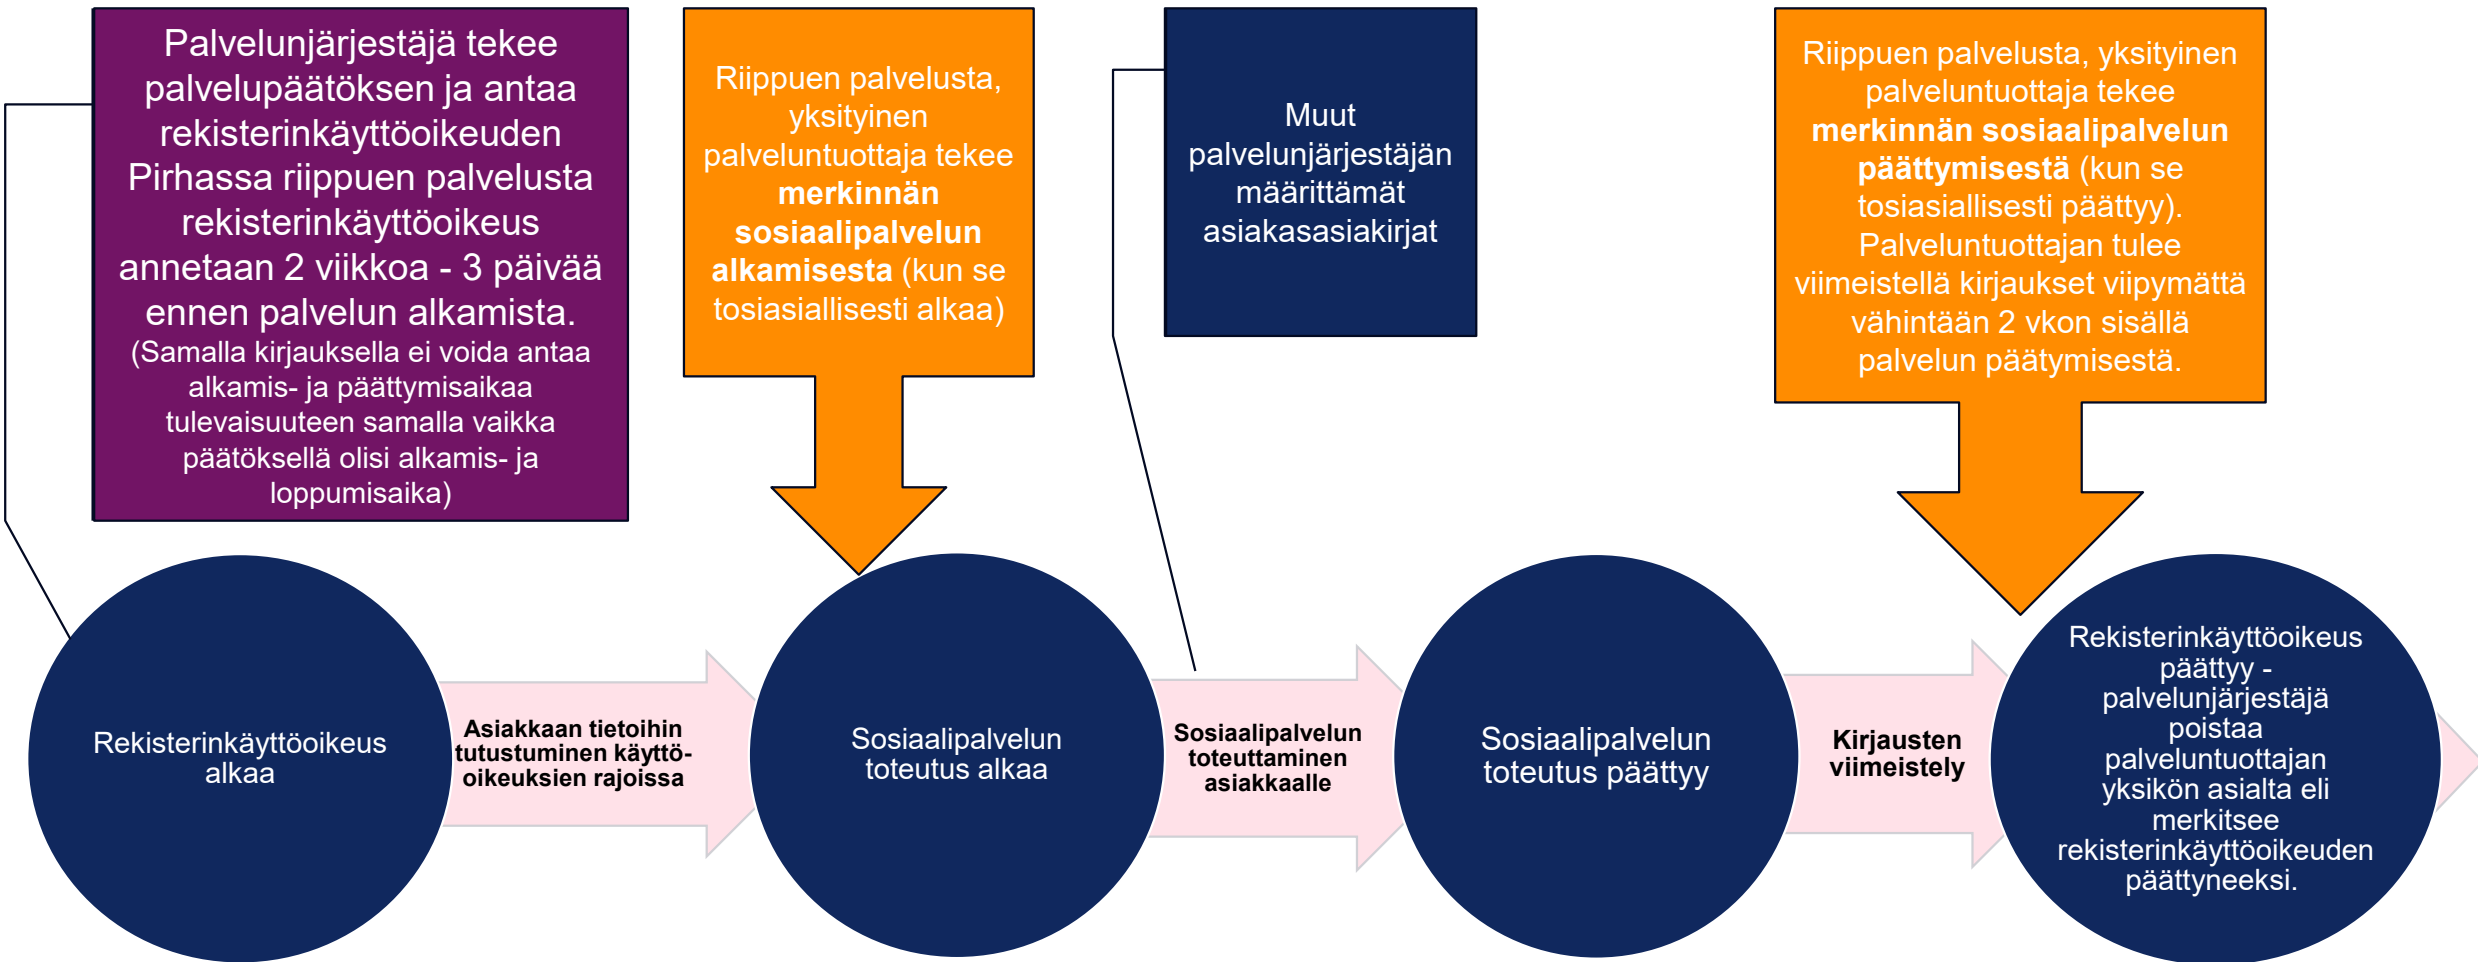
Palvelunjärjestäjä tekee palvelupäätöksen ja antaa rekisterinkäyttöoikeuden Pirhassa riippuen palvelusta rekisterinkäyttöoikeus annetaan 2 viikkoa - 3 päivää ennen palvelun alkamista. (Samalla kirjauksella ei voida antaa alkamis- ja päättymisaikaa tulevaisuuteen samalla vaikka päätöksellä olisi alkamis- ja loppumisaika)

Riippuen palvelusta, yksityinen palveluntuottaja tekee **merkinnän sosiaalipalvelun alkamisesta** (kun se tosiasiallisesti alkaa)

Muut palvelunjärjestäjän määrittämät asiakasasiakirjat

Riippuen palvelusta, yksityinen palveluntuottaja tekee **merkinnän sosiaalipalvelun päättymisestä** (kun se tosiasiallisesti päättyy). Palveluntuottajan tulee viimeistellä kirjaukset viipymättä vähintään 2 vkon sisällä palvelun päätymisestä.

Rekisterinkäyttöoikeus alkaa

**Asiakkaan tietoihin tutustuminen käyttö-oikeuksien rajoissa**

Sosiaalipalvelun toteutus alkaa

**Sosiaalipalvelun toteuttaminen asiakkaalle**

Sosiaalipalvelun toteutus päättyy

**Kirjausten viimeistely**

Rekisterinkäyttöoikeus päättyy - palvelunjärjestäjä poistaa palveluntuottajan yksikön asialta eli merkitsee rekisterinkäyttöoikeuden päättyneeksi.